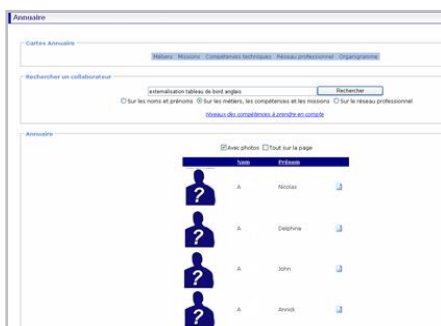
Annuaire

Cartes Annuaire

Métiers Missions Compétences techniques Réseau professionnel Organigramme

Rechercher un collaborateur

externalisation tableau de bord anglais

Rechercher

Sur les noms et prénoms Sur les métiers, les compétences et les missions Sur le réseau professionnel

Niveaux des compétences à prendre en compte

Annuaire

Avec photos Tout sur la page

| | Nom | Prénom | |
|---|---|---|---|
| ? | A | Nicolas | |
| ? | A | Delphine | |
| ? | A | John | |
| ? | A | Annick | |